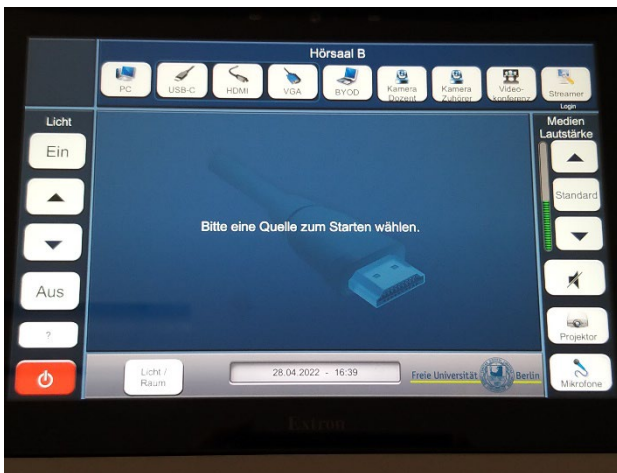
Hörsaal B

PC
USB-C
HDMI
VGA
BYOD
Kamera Dozent
Kamera Zuhörer
Video-konferenz
Streamer
Login

Licht
Ein
Aus
?

Medien
Lautstärke
Standard
Projektor
Mikrofone

Bitte eine Quelle zum Starten wählen.

Licht / Raum
28.04.2022 - 16:39
Freie Universität Berlin

EXTRON